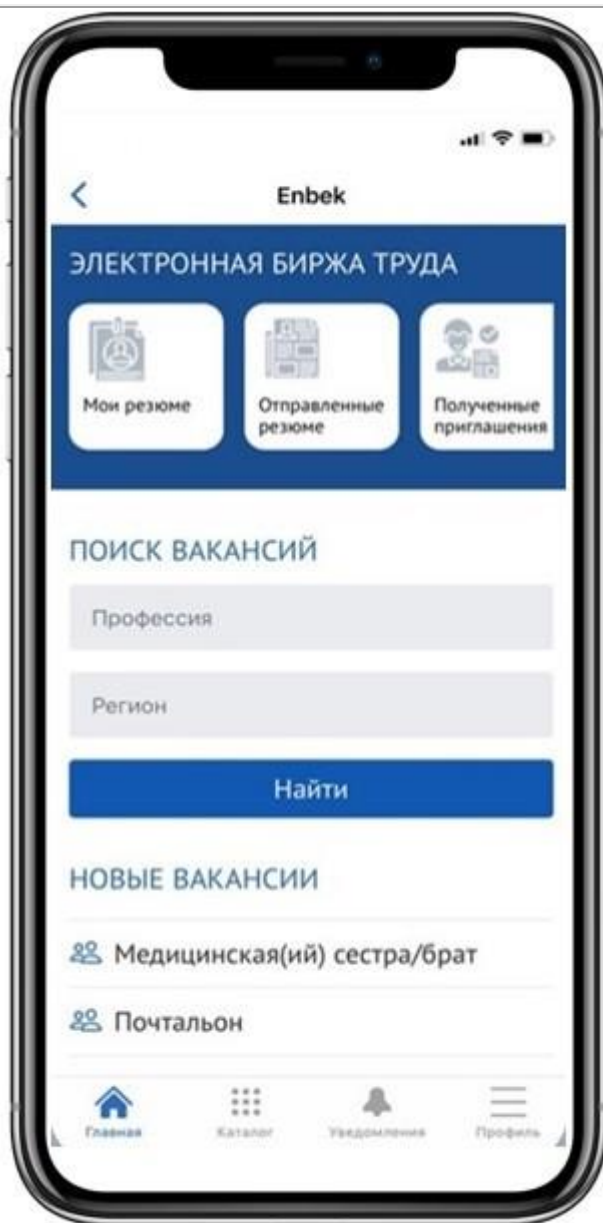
Enbek

ЭЛЕКТРОННАЯ БИРЖА ТРУДА

Мои резюме

Отправленные резюме

Полученные приглашения

ПОИСК ВАКАНСИЙ

Профессия

Регион

Найти

НОВЫЕ ВАКАНСИИ

Медицинская(ий) сестра/брат

Почтальон

Главная

Каталог

Уведомления

Профиль